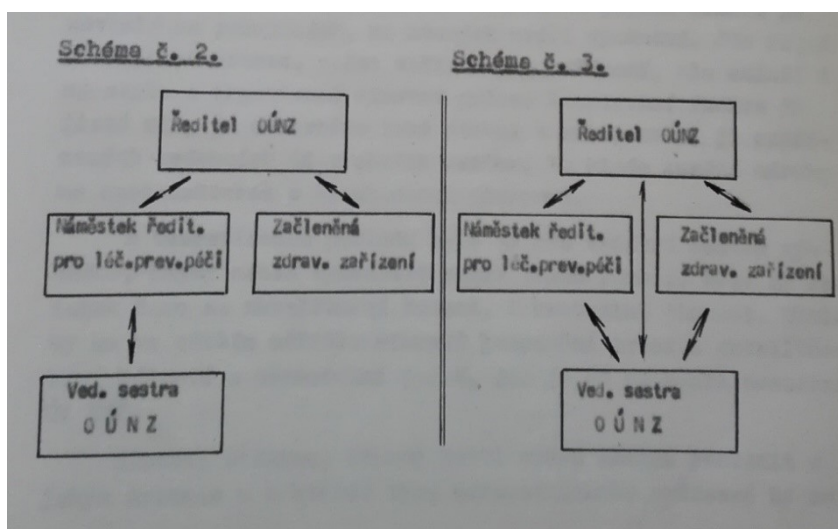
Schéma č. 2.

Ředitel OÚNZ

Náměstek ředit. pro léč.prev.péči

Začleněná zdrav. zařízení

Ved. sestra OÚNZ

Schéma č. 3.

Ředitel OÚNZ

Náměstek ředit. pro léč.prev.péči

Začleněná zdrav. zařízení

Ved. sestra OÚNZ